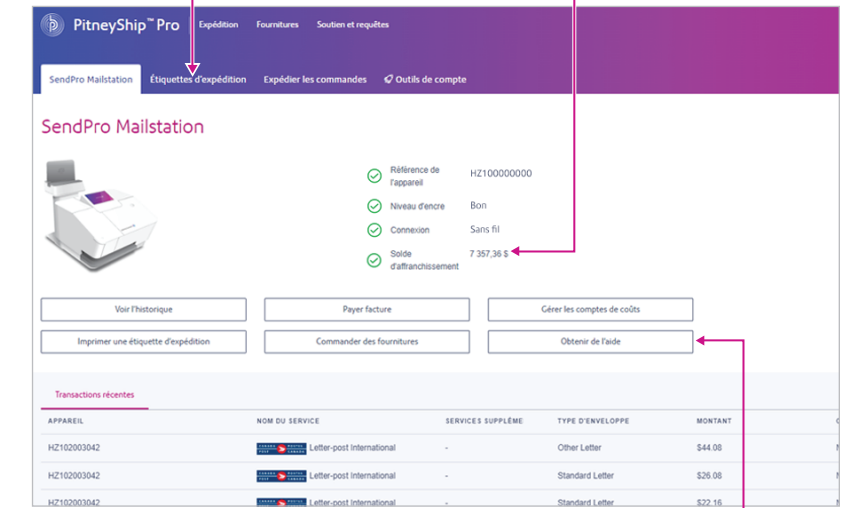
PitneyShip™ Pro Expédition Fournitures Soutien et requêtes

SendPro Mailstation Étiquettes d'expédition Expédier les commandes Outils de compte

SendPro Mailstation

Référence de l'appareil HZ100000000
Niveau d'encre Bon
Connexion Sans fil
Solde d'affranchissement 7 357,36 $

Voir l'historique
Payer facture
Gérer les comptes de coûts
Imprimer une étiquette d'expédition
Commander des fournitures
Obtenir de l'aide

Transactions récentes

| APPAREIL | NOM DU SERVICE | SERVICES SUPPLÉME | TYPE D'ENVELOPPE | MONTANT |
|---|---|---|---|---|
| HZ102003042 | Letter-post International | - | Other Letter | $44.08 |
| HZ102003042 | Letter-post International | - | Standard Letter | $26.08 |
| HZ102003042 | Letter-post International | - | Standard Letter | $22.16 |